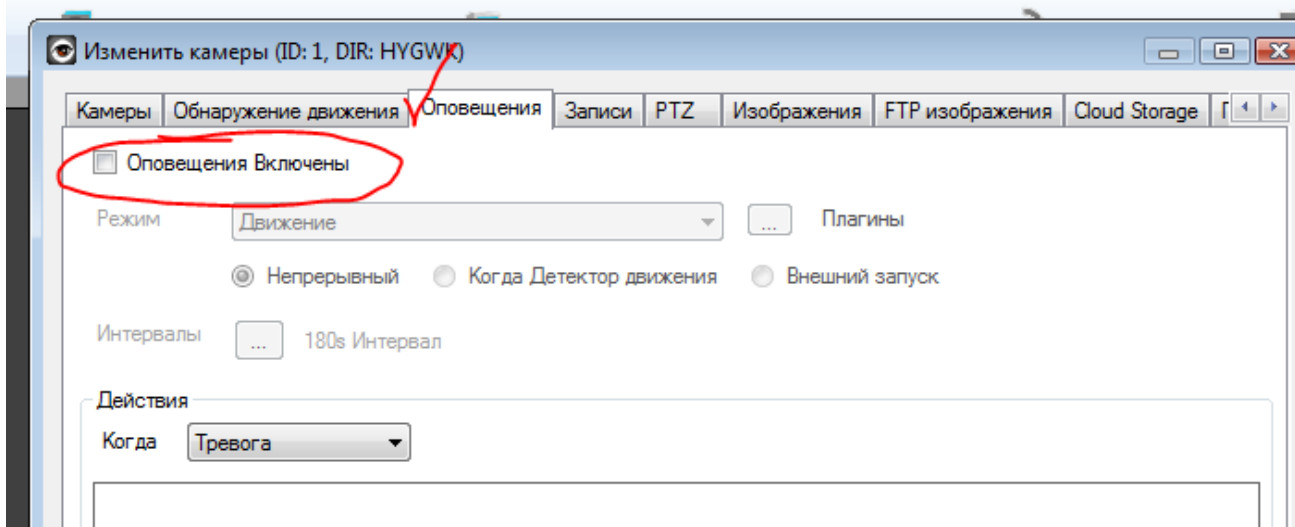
Изменить камеры (ID: 1, DIR: HYGWK)

Камеры | Обнаружение движения | Оповещения | Записи | PTZ | Изображения | FTP изображения | Cloud Storage | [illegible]

Оповещения Включены

Режим | Движение | ... | Плагины

Непрерывный | Когда Детектор движения | Внешний запуск

Интервалы | ... | 180s Интервал

Действия

Когда | Тревога